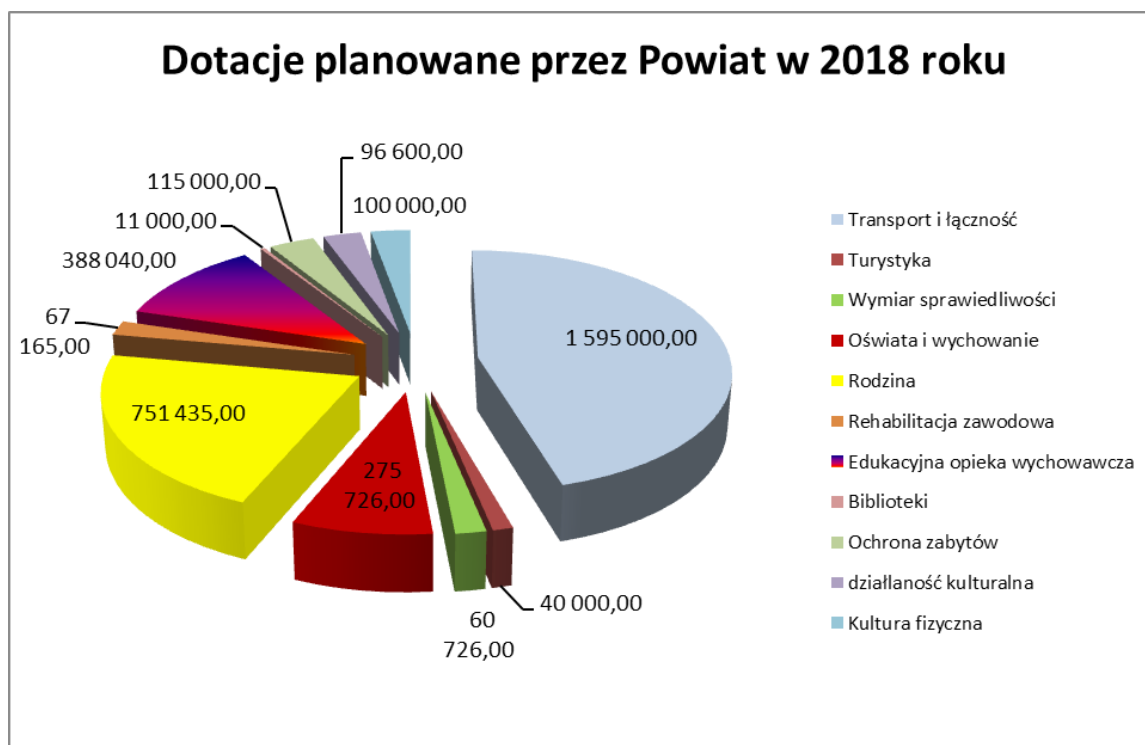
Dotacje planowane przez Powiat w 2018 roku

96 600,00

115 000,00

100 000,00

11 000,00

388 040,00

67 165,00

1 595 000,00

751 435,00

275 726,00

40 000,00

60 726,00

Transport i łączność
Turystyka
Wymiar sprawiedliwości
Oświata i wychowanie
Rodzina
Rehabilitacja zawodowa
Edukacyjna opieka wychowawcza
Biblioteki
Ochrona zabytów
działlaność kulturalna
Kultura fizyczna